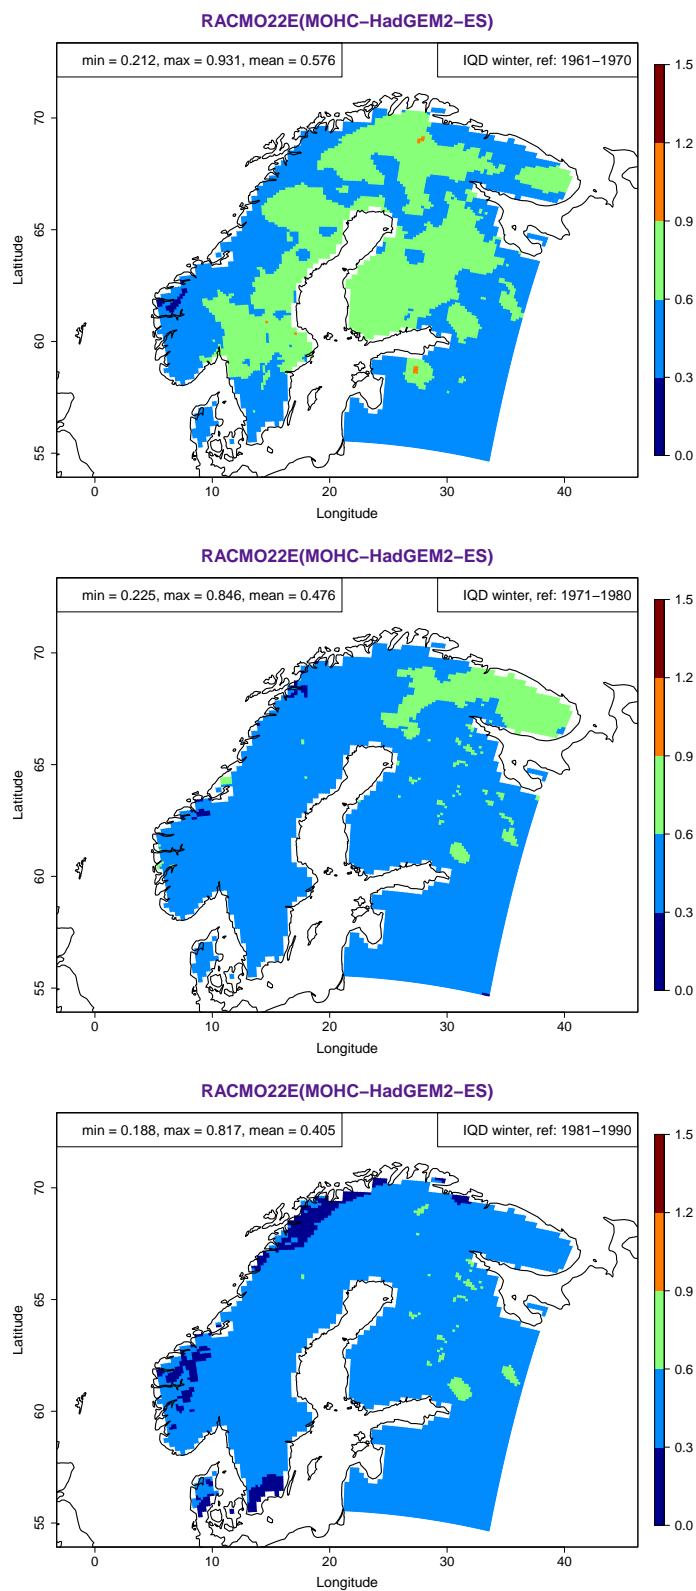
RACMO22E(MOHC−HadGEM2−ES)

min = 0.212, max = 0.931, mean = 0.576

IQD winter, ref: 1961−1970

70
65
60
55
Latitude

0
10
20
30
40
Longitude

1.5
1.2
0.9
0.6
0.3
0.0

RACMO22E(MOHC−HadGEM2−ES)

min = 0.225, max = 0.846, mean = 0.476

IQD winter, ref: 1971−1980

70
65
60
55
Latitude

0
10
20
30
40
Longitude

1.5
1.2
0.9
0.6
0.3
0.0

RACMO22E(MOHC−HadGEM2−ES)

min = 0.188, max = 0.817, mean = 0.405

IQD winter, ref: 1981−1990

70
65
60
55
Latitude

0
10
20
30
40
Longitude

1.5
1.2
0.9
0.6
0.3
0.0